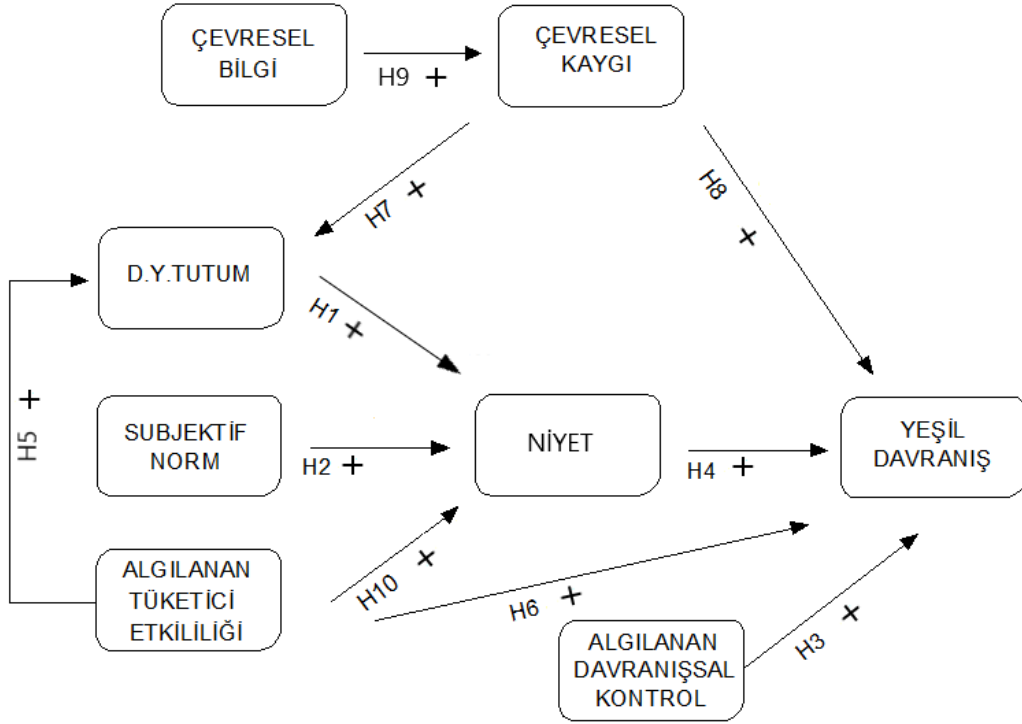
ÇEVRESEL BİLGİ

H9 +

ÇEVRESEL KAYGI

H7 +

H8 +

D.Y.TUTUM

H1 +

H5 +

SUBJEKTİF NORM

H2 +

NİYET

H4 +

YEŞİL DAVRANIŞ

ALGILANAN TÜKETİCİ ETKİLİLİĞİ

H10 +

H6 +

ALGILANAN DAVRANIŞSAL KONTROL

H3 +